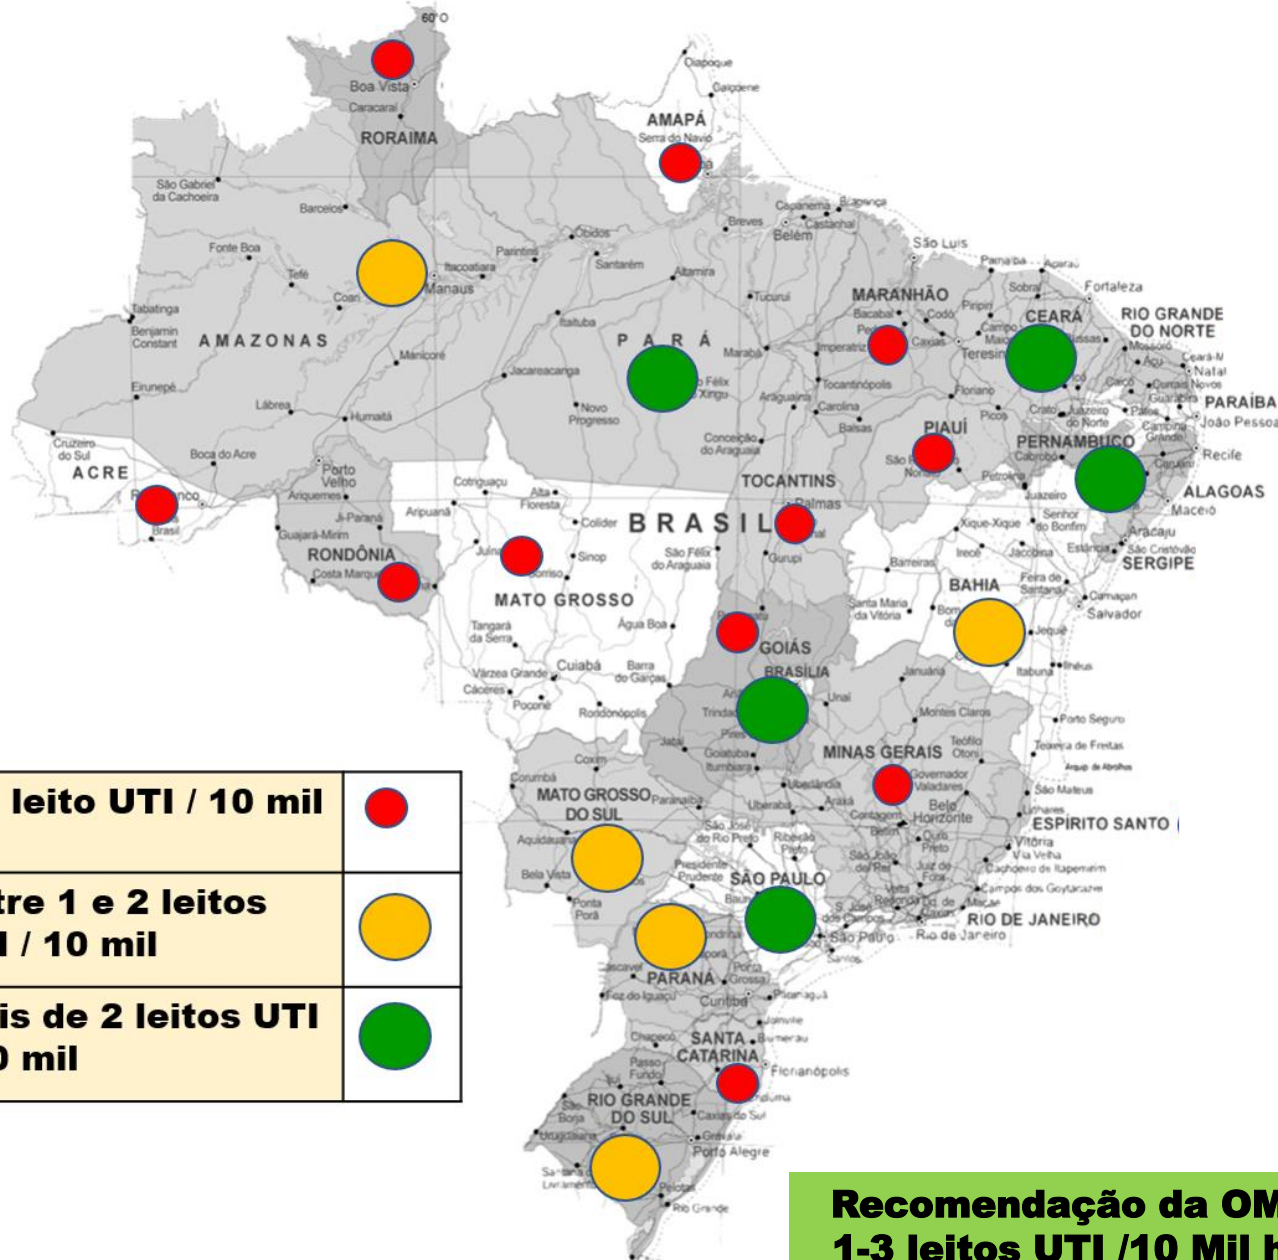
60°O

Boa Vista
Caracaraí
RORAIMA
AMAPÁ
Serra do Navio
Oiapoque
Calçoene
São Gabriel da Cachoeira
Barcelos
Fonte Boa
Tefé
Coari
Manaus
Itacoatiara
Parintins
Óbidos
Santarém
Altamira
Breves
Belém
Capanema
Bragança
Castanhal
São Luís
Parnaíba
Aparau
Fortaleza
Sobral
Tabatinga
Benjamin Constant
AMAZONAS
Manicoré
Itaituba
P A R Á
Marabá
Imperatriz
Caxias
Teresina
MARANHÃO
Bacabal
Codó
Pedreiras
Piripiri
Campo Maior
CEARÁ
RIO GRANDE DO NORTE
Mossoró
Natal
Ceará-Mirim
Açu
Currais Novos
Caicó
Patos
Guarabira
PARAÍBA
João Pessoa
Campina Grande
Eirunepé
Lábrea
Humaitá
Jacareacanga
Novo Progresso
São Félix do Xingu
Araguaína
Tocantinópolis
Carolina
Balsas
Floriano
Picos
Crato
Juazeiro do Norte
PIAUÍ
PERNAMBUCO
Caruaru
Recife
Cruzeiro do Sul
ACRE
Boca do Acre
Porto Velho
Ariquemes
Rio Branco
Brasiléia
Ji-Paraná
Guajará-Mirim
RONDÔNIA
Costa Marques
Conceição do Araguaia
São Raimundo Nonato
Petrolina
Juazeiro
Cabrobó
ALAGOAS
Maceió
TOCANTINS
Palmas
Cotriguaçu
Alta Floresta
Aripuanã
Colíder
B R A S I L
Gurupi
Juína
Sinop
Sorriso
São Félix do Araguaia
MATO GROSSO
Xique-Xique
Senhor do Bonfim
Aracaju
SERGIPE
Irecê
Jacobina
Estância
São Cristóvão
Barreiras
Feira de Santana
Camaçari
Salvador
BAHIA
Bom Jesus da Lapa
Santa Maria da Vitória
Jequié
Ilhéus
Itabuna
Tangará da Serra
Água Boa
GOIÁS
BRASÍLIA
Cuiabá
Várzea Grande
Barra do Garças
Cáceres
Poconé
Rondonópolis
Unaí
Januária
Montes Claros
Porto Seguro
Teixeira de Freitas
Arquip. de Abrolhos
Trindade
Goiânia
Jataí
Itumbiara
MINAS GERAIS
Teófilo Otoni
Governador Valadares
Uberlândia
Araxá
Belo Horizonte
São Mateus
Linhares
ESPÍRITO SANTO
Vitória
Vila Velha
Cachoeiro de Itapemirim
Campos dos Goytacazes
RIO DE JANEIRO
Rio de Janeiro
Coxim
Corumbá
MATO GROSSO DO SUL
Paranaíba
Uberaba
São José do Rio Preto
Ribeirão Preto
Contagem
Betim
São João del Rei
Juiz de Fora
Ouro Preto
Aquidauana
Bela Vista
Ponta Porã
Presidente Prudente
SÃO PAULO
Bauru
Londrina
São Paulo
Santos
Cascavel
PARANÁ
Ponta Grossa
Foz do Iguaçu
Curitiba
Paranaguá
Joinville
Blumenau
Chapecó
SANTA CATARINA
Florianópolis
Passo Fundo
Laguna
RIO GRANDE DO SUL
Caxias do Sul
Gravataí
Porto Alegre
Santa Maria
Uruguaiana
Livramento
Pelotas
Rio Grande

| leito UTI / 10 mil | |
|---|---|
| tre 1 e 2 leitos I / 10 mil | |
| is de 2 leitos UTI ) mil | |

Recomendação da OM
1-3 leitos UTI /10 Mil h